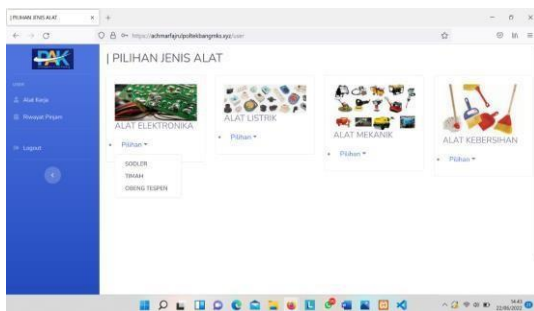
| PILIHAN JENIS ALAT

https://achmarfajrulpoltekbangmks.xyz/user

PAK

Alat Kerja

Riwayat Pinjam

Logout

| PILIHAN JENIS ALAT

ALAT ELEKTRONIKA

Pilihan ▾

SODLER

TIMAH

OBENG TESPEN

ALAT LISTRIK

Pilihan ▾

ALAT MEKANIK

Pilihan ▾

ALAT KEBERSIHAN

Pilihan ▾

14:43
23/06/2022